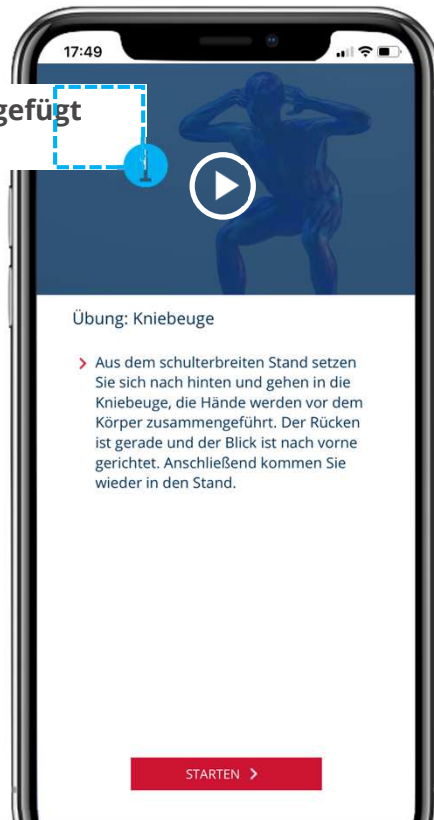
17:49

gefügt

Übung: Kniebeuge

Aus dem schulterbreiten Stand setzen Sie sich nach hinten und gehen in die Kniebeuge, die Hände werden vor dem Körper zusammengeführt. Der Rücken ist gerade und der Blick ist nach vorne gerichtet. Anschließend kommen Sie wieder in den Stand.

STARTEN